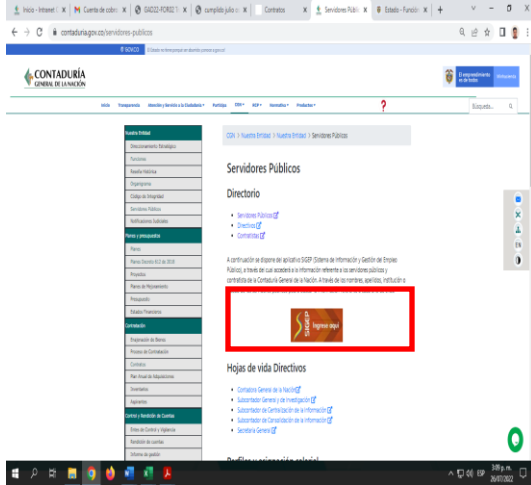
Inicio - Intranet C | Cuenta de cobro | GADD2-FORO2 | cumplido julio | Contratos | Servidores Públicos | Estado - Función

contaduria.gov.co/servidores-publicos

GOV.CO

CONTADURÍA GENERAL DE LA NACIÓN

El emprendimiento es de todos

Inicio | Transparencia | Atención y Servicio a la Ciudadanía | Participa | CGN | NSP | Normativa | Productos

Búsqueda...

Nuestra Entidad
Direccionamiento Estratégico
Funciones
Reseña Histórica
Organigrama
Código de Integridad
Servidores Públicos
Notificaciones Judiciales
Planes y presupuestos
Planes
Planes Decreto 612 de 2018
Proyectos
Planes de Mejoramiento
Presupuesto
Estados Financieros
Contratación
Enajenación de Bienes
Proceso de Contratación
Contratos
Plan Anual de Adquisiciones
Inventarios
Aspirantes
Control y Rendición de Cuentas
Entes de Control y Vigilancia
Rendición de cuentas
Informe de gestión

CGN > Nuestra Entidad > Nuestra Entidad > Servidores Públicos

Servidores Públicos

Directorio

Servidores Públicos
Directivos
Contratistas

A continuación se dispone del aplicativo SIGEP (Sistema de Información y Gestión del Empleo Público), a través del cual accederá a la información referente a los servidores públicos y contratistas de la Contaduría General de la Nación. A través de los nombres, apellidos, institución o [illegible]

SIGEP Ingresar aquí

Hojas de vida Directivos

Contadora General de la Nación
Subcontador General y de Investigación
Subcontador de Centralización de la Información
Subcontador de Consolidación de la Información
Secretaria General

ESP 3:09 p. m. 26/07/2022